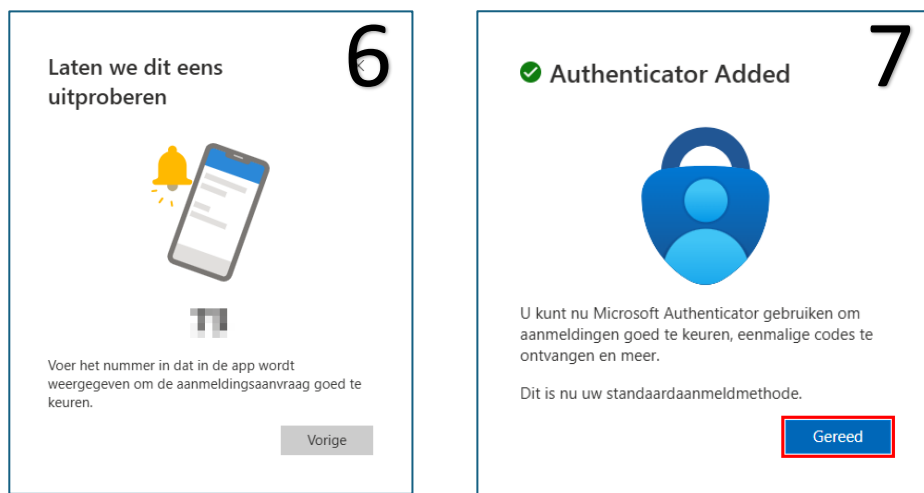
6

Laten we dit eens uitproberen

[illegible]

Voer het nummer in dat in de app wordt weergegeven om de aanmeldingsaanvraag goed te keuren.

Vorige

7

Authenticator Added

U kunt nu Microsoft Authenticator gebruiken om aanmeldingen goed te keuren, eenmalige codes te ontvangen en meer.

Dit is nu uw standaardaanmeldmethode.

Gereed